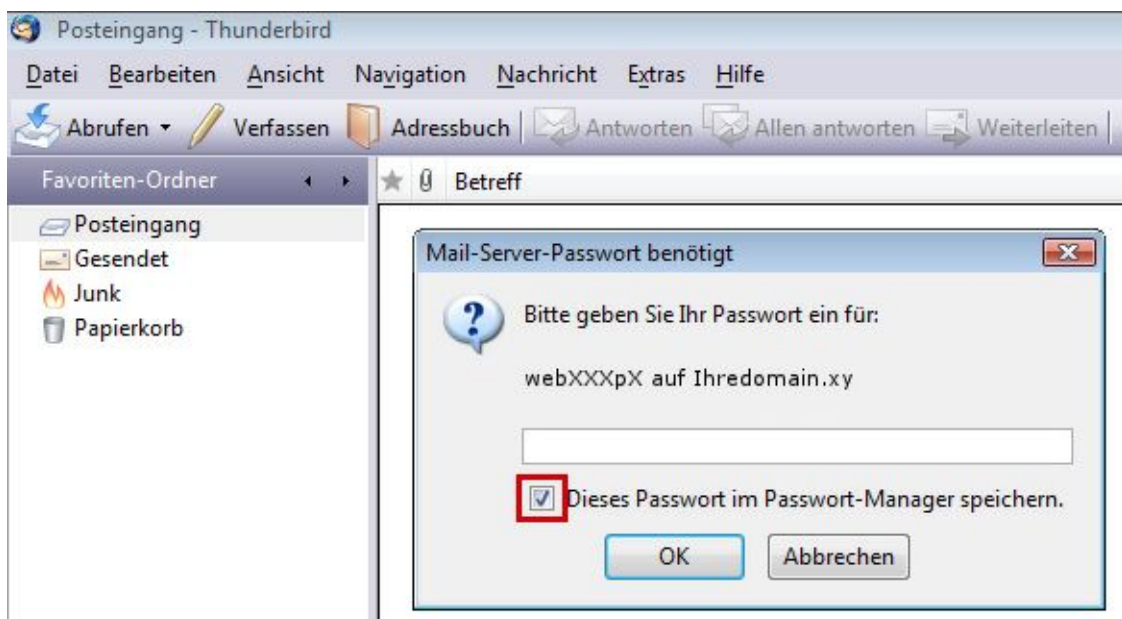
Posteingang - Thunderbird

Datei Bearbeiten Ansicht Navigation Nachricht Extras Hilfe

Abrufen Verfassen Adressbuch Antworten Allen antworten Weiterleiten

Favoriten-Ordner

Betreff

Posteingang
Gesendet
Junk
Papierkorb

Mail-Server-Passwort benötigt

Bitte geben Sie Ihr Passwort ein für:

webXXXpX auf Ihredomain.xy

Dieses Passwort im Passwort-Manager speichern.

OK Abbrechen